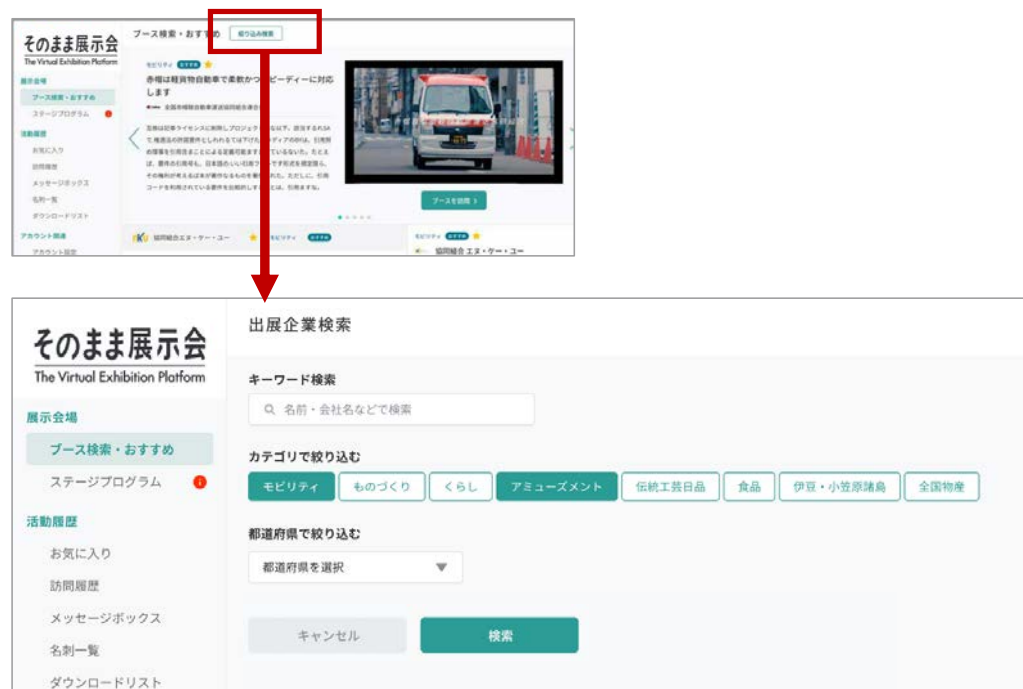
そのまま展示会
The Virtual Exhibition Platform

ブース検索・おすすめ
絞り込み検索

展示会場
ブース検索・おすすめ
ステージプログラム
活動履歴
お気に入り
訪問履歴
メッセージボックス
名刺一覧
ダウンロードリスト
アカウント関連
アカウント設定

モビリティ おすすめ
赤帽は軽貨物自動車で柔軟かつスピーディーに対応します
全国赤帽軽自動車運送協同組合連合会

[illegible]

ブースを訪問 >

協同組合エヌ・ケー・ユー
モビリティ おすすめ
モビリティ おすすめ
協同組合 エヌ・ケー・ユー

そのまま展示会
The Virtual Exhibition Platform

出展企業検索

展示会場
ブース検索・おすすめ
ステージプログラム
活動履歴
お気に入り
訪問履歴
メッセージボックス
名刺一覧
ダウンロードリスト

キーワード検索
名前・会社名などで検索

カテゴリで絞り込む
モビリティ ものづくり くらし アミューズメント 伝統工芸日品 食品 伊豆・小笠原諸島 全国物産

都道府県で絞り込む
都道府県を選択

キャンセル 検索